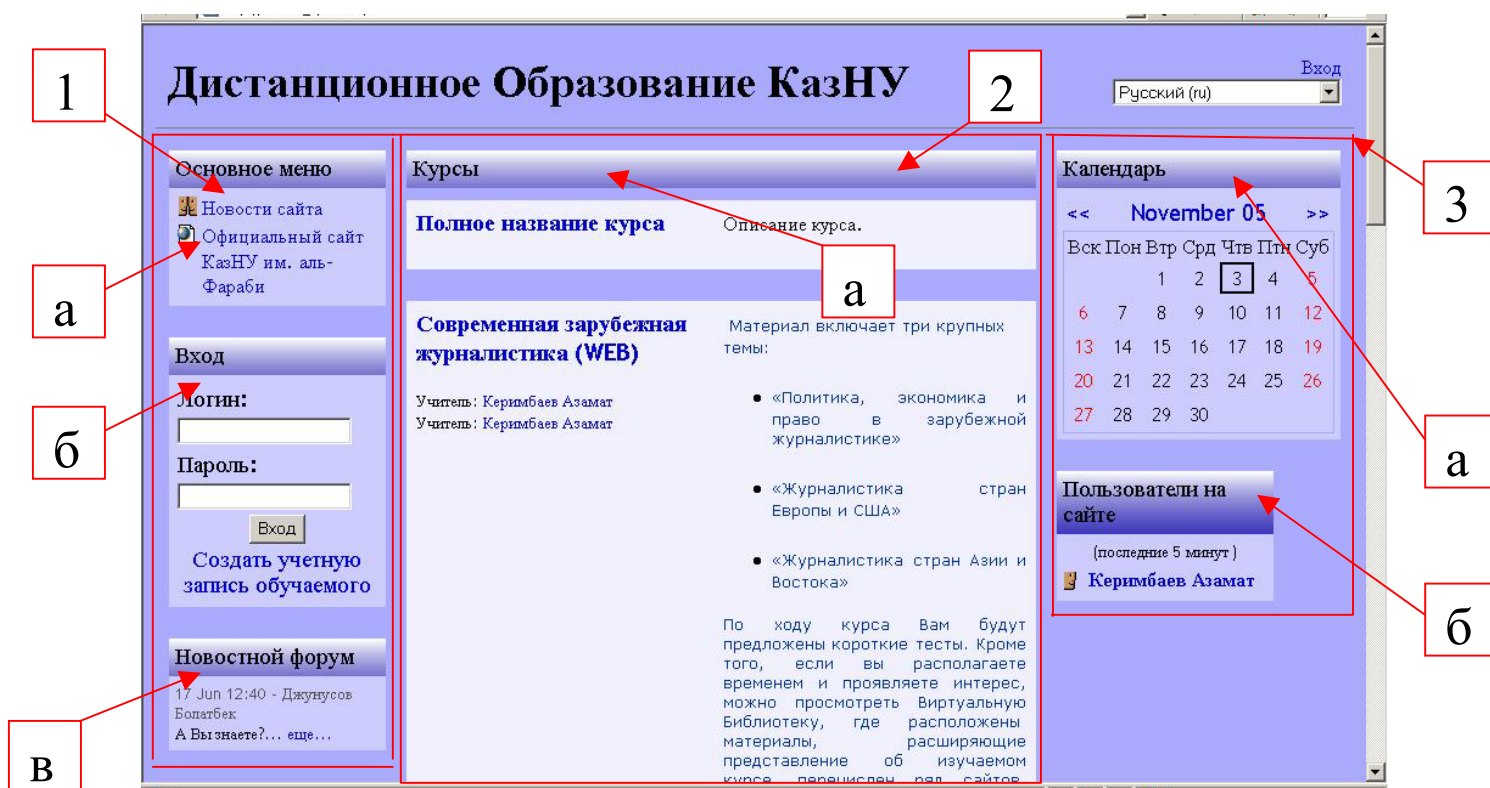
Дистанционное Образование КазНУ

Вход

Русский (ru)

1

2

3

Основное меню

Новости сайта

Официальный сайт КазНУ им. аль-Фараби

а

Вход

Логин:

Пароль:

Вход

Создать учетную запись обучаемого

б

Новостной форум

17 Jun 12:40 - Джунусов Болатбек

А Вы знаете?... еще...

в

Курсы

Полное название курса

Описание курса.

а

Современная зарубежная журналистика (WEB)

Учитель: Керимбаев Азамат

Учитель: Керимбаев Азамат

Материал включает три крупных темы:

- «Политика, экономика и право в зарубежной журналистике»
- «Журналистика стран Европы и США»
- «Журналистика стран Азии и Востока»

По ходу курса Вам будут предложены короткие тесты. Кроме того, если вы располагаете временем и проявляете интерес, можно просмотреть Виртуальную Библиотеку, где расположены материалы, расширяющие представление об изучаемом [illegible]

Календарь

<< November 05 >>

| Вск | Пон | Втр | Срд | Чтв | Птн | Суб |
|---|---|---|---|---|---|---|
| | | 1 | 2 | 3 | 4 | 5 |
| 6 | 7 | 8 | 9 | 10 | 11 | 12 |
| 13 | 14 | 15 | 16 | 17 | 18 | 19 |
| 20 | 21 | 22 | 23 | 24 | 25 | 26 |
| 27 | 28 | 29 | 30 | | | |

а

Пользователи на сайте

(последние 5 минут)

Керимбаев Азамат

б